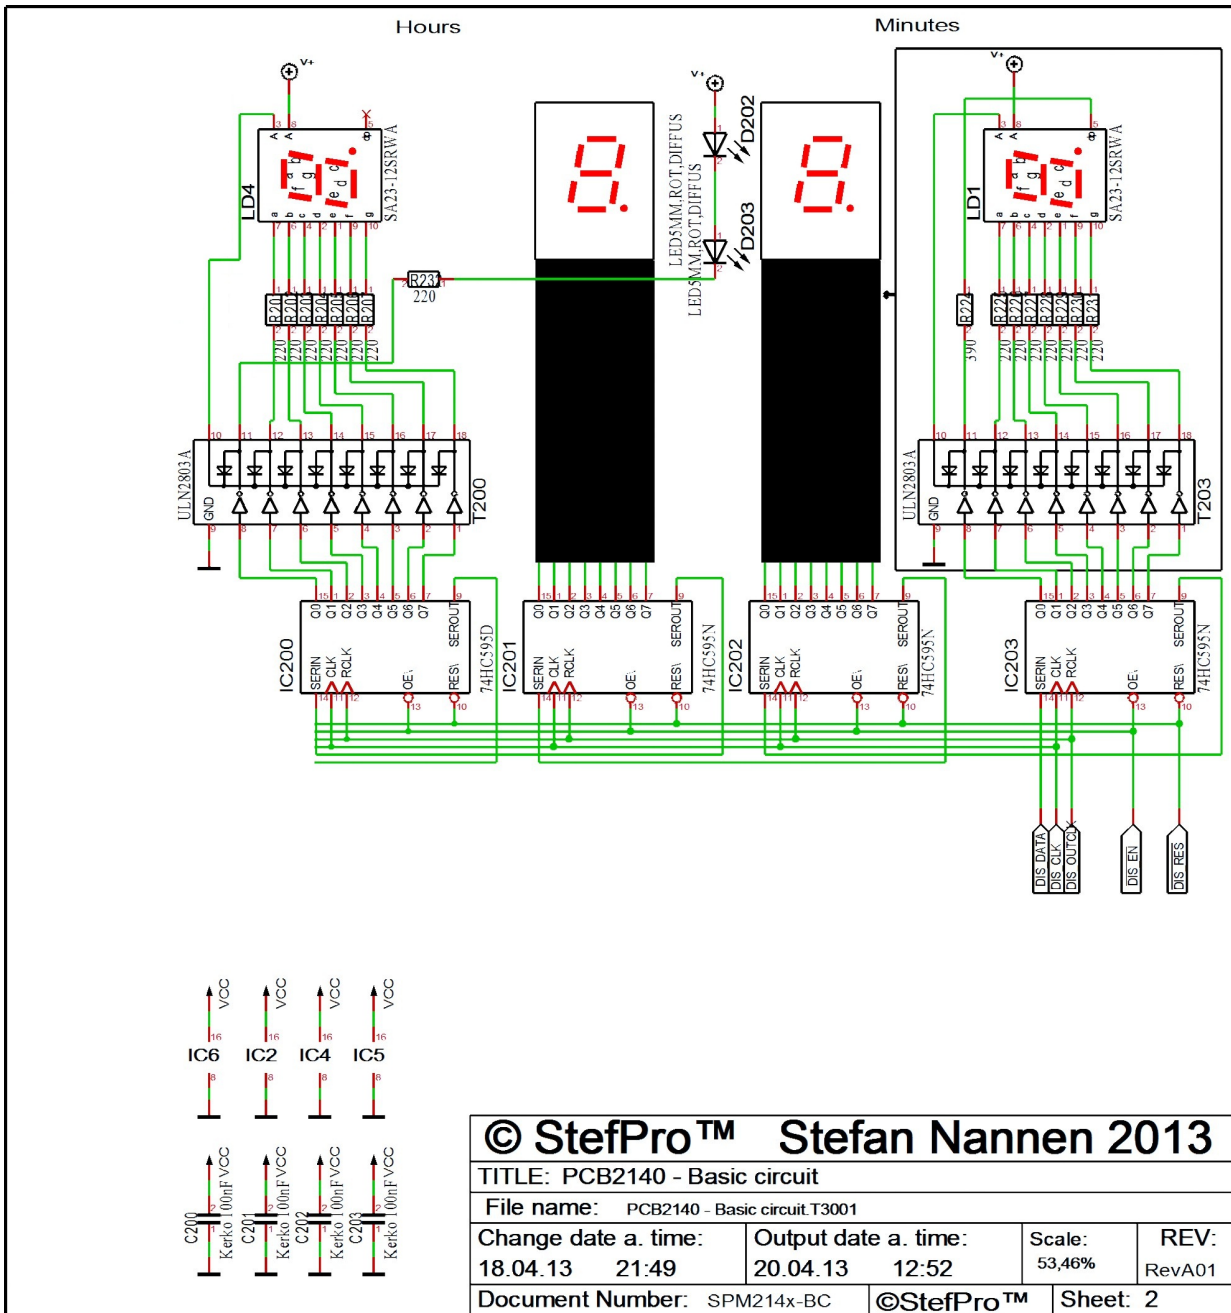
Hours

Minutes

V+

V+

V+

LD4

SA23-12SRWA

A A

a b c d e f g dp

R20 R20 R20 R20 R20 R20 R20

220 220 220 220 220 220 220

R231

220

D202

D203

LED5MM,ROT,DIFFUS

LED5MM,ROT,DIFFUS

LD1

SA23-12SRWA

R22

390

R22 R22 R22 R22 R22 R23 R23

220 220 220 220 220 220 220

ULN2803A

GND

T200

ULN2803A

GND

T203

IC200

74HC595D

IC201

74HC595N

IC202

74HC595N

IC203

74HC595N

Q0 Q1 Q2 Q3 Q4 Q5 Q6 Q7

SEROUT

SERIN CLK RCLK OE RES

DIS DATA

DIS CLK

DIS OUTCLK

DIS EN

DIS RES

VCC VCC VCC VCC

IC6 IC2 IC4 IC5

C200 C201 C202 C203

Kerko 100nF VCC

Kerko 100nF VCC

Kerko 100nF VCC

Kerko 100nF VCC

© StefPro™ Stefan Nannen 2013

TITLE: PCB2140 - Basic circuit

File name: PCB2140 - Basic circuit.T3001

| Change date a. time: | Output date a. time: | Scale: | REV: |
|---|---|---|---|
| 18.04.13 21:49 | 20.04.13 12:52 | 53,46% | RevA01 |

Document Number: SPM214x-BC ©StefPro™ Sheet: 2